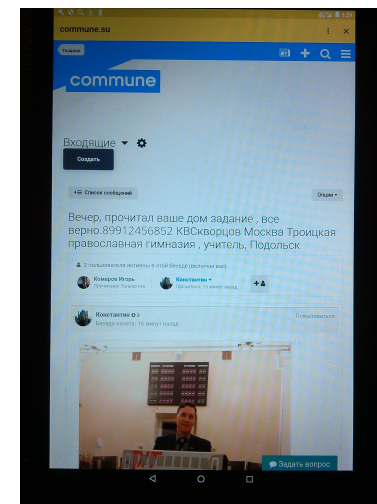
commune.su

commune

Входящие

Создать

Список сообщений

Опции

Вечер, прочитал ваше дом задание , все верно.89912456852 КВСкворцов Москва Троицкая православная гимназия , учитель, Подольск

2 пользователя активны в этой беседе (включая вас):

Комаров Игорь

Константин

Константин

Беседа начата: 15 минут назад

Задать вопрос